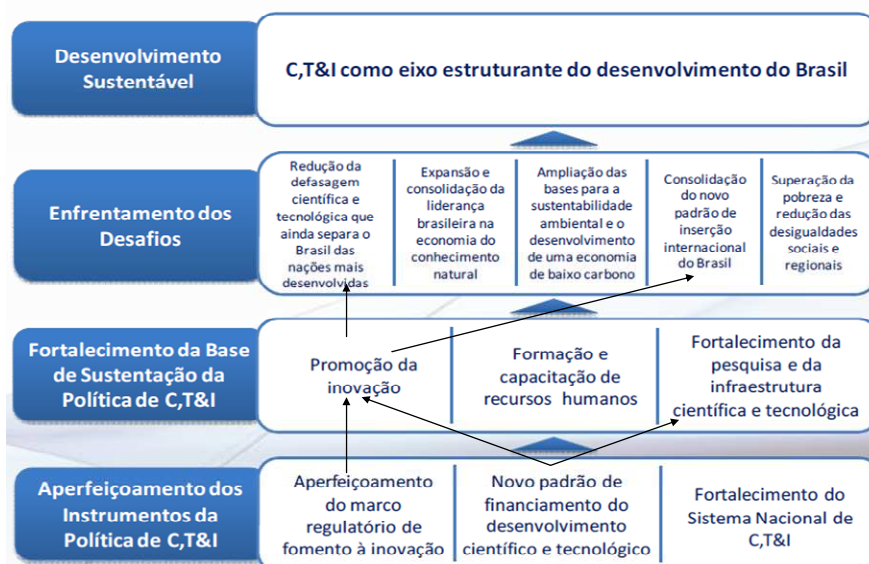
Desenvolvimento Sustentável

C,T&I como eixo estruturante do desenvolvimento do Brasil

Enfrentamento dos Desafios

Redução da defasagem científica e tecnológica que ainda separa o Brasil das nações mais desenvolvidas

Expansão e consolidação da liderança brasileira na economia do conhecimento natural

Ampliação das bases para a sustentabilidade ambiental e o desenvolvimento de uma economia de baixo carbono

Consolidação do novo padrão de inserção internacional do Brasil

Superação da pobreza e redução das desigualdades sociais e regionais

Fortalecimento da Base de Sustentação da Política de C,T&I

Promoção da inovação

Formação e capacitação de recursos humanos

Fortalecimento da pesquisa e da infraestrutura científica e tecnológica

Aperfeiçoamento dos Instrumentos da Política de C,T&I

Aperfeiçoamento do marco regulatório de fomento à inovação

Novo padrão de financiamento do desenvolvimento científico e tecnológico

Fortalecimento do Sistema Nacional de C,T&I